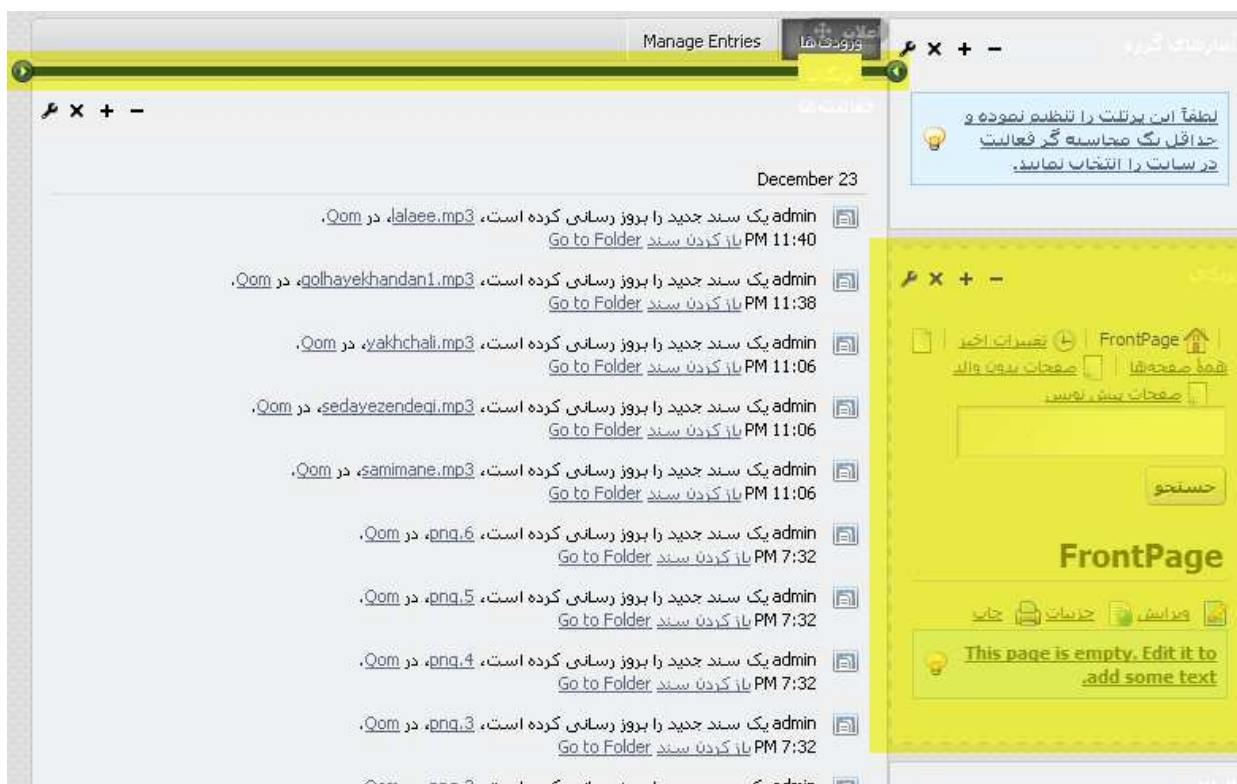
Manage Entries ورودی ها اعلان

لطفاً این پرتلت را تنظیم نموده و حداقل یک محاسبه گر فعالیت در سایت را انتخاب نمایید.

December 23

admin یک سند جدید را بروز رسانی کرده است، lalaee.mp3، در Qom.
11:40 PM باز کردن سند Go to Folder

admin یک سند جدید را بروز رسانی کرده است، golhayekhandan1.mp3، در Qom.
11:38 PM باز کردن سند Go to Folder

admin یک سند جدید را بروز رسانی کرده است، yakhchali.mp3، در Qom.
11:06 PM باز کردن سند Go to Folder

admin یک سند جدید را بروز رسانی کرده است، sedayezendegi.mp3، در Qom.
11:06 PM باز کردن سند Go to Folder

admin یک سند جدید را بروز رسانی کرده است، samimane.mp3، در Qom.
11:06 PM باز کردن سند Go to Folder

admin یک سند جدید را بروز رسانی کرده است، 6.png، در Qom.
7:32 PM باز کردن سند Go to Folder

admin یک سند جدید را بروز رسانی کرده است، 5.png، در Qom.
7:32 PM باز کردن سند Go to Folder

admin یک سند جدید را بروز رسانی کرده است، 4.png، در Qom.
7:32 PM باز کردن سند Go to Folder

admin یک سند جدید را بروز رسانی کرده است، 3.png، در Qom.
7:32 PM باز کردن سند Go to Folder

FrontPage تغییرات اخیر
همهٔ صفحه‌ها صفحات بدون والد
صفحات پیش نویس

جستجو

FrontPage

ویرایش جزئیات چاپ

This page is empty. Edit it to add some text.